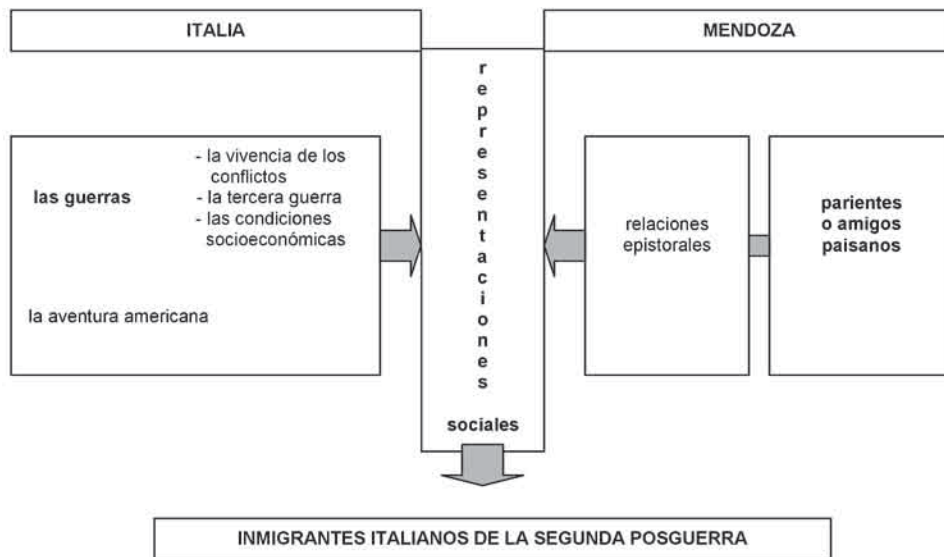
ITALIA

MENDOZA

representaciones

las guerras

- la vivencia de los conflictos
- la tercera guerra
- las condiciones socioeconómicas

la aventura americana

relaciones epistorales

parientes o amigos paisanos

sociales

INMIGRANTES ITALIANOS DE LA SEGUNDA POSGUERRA